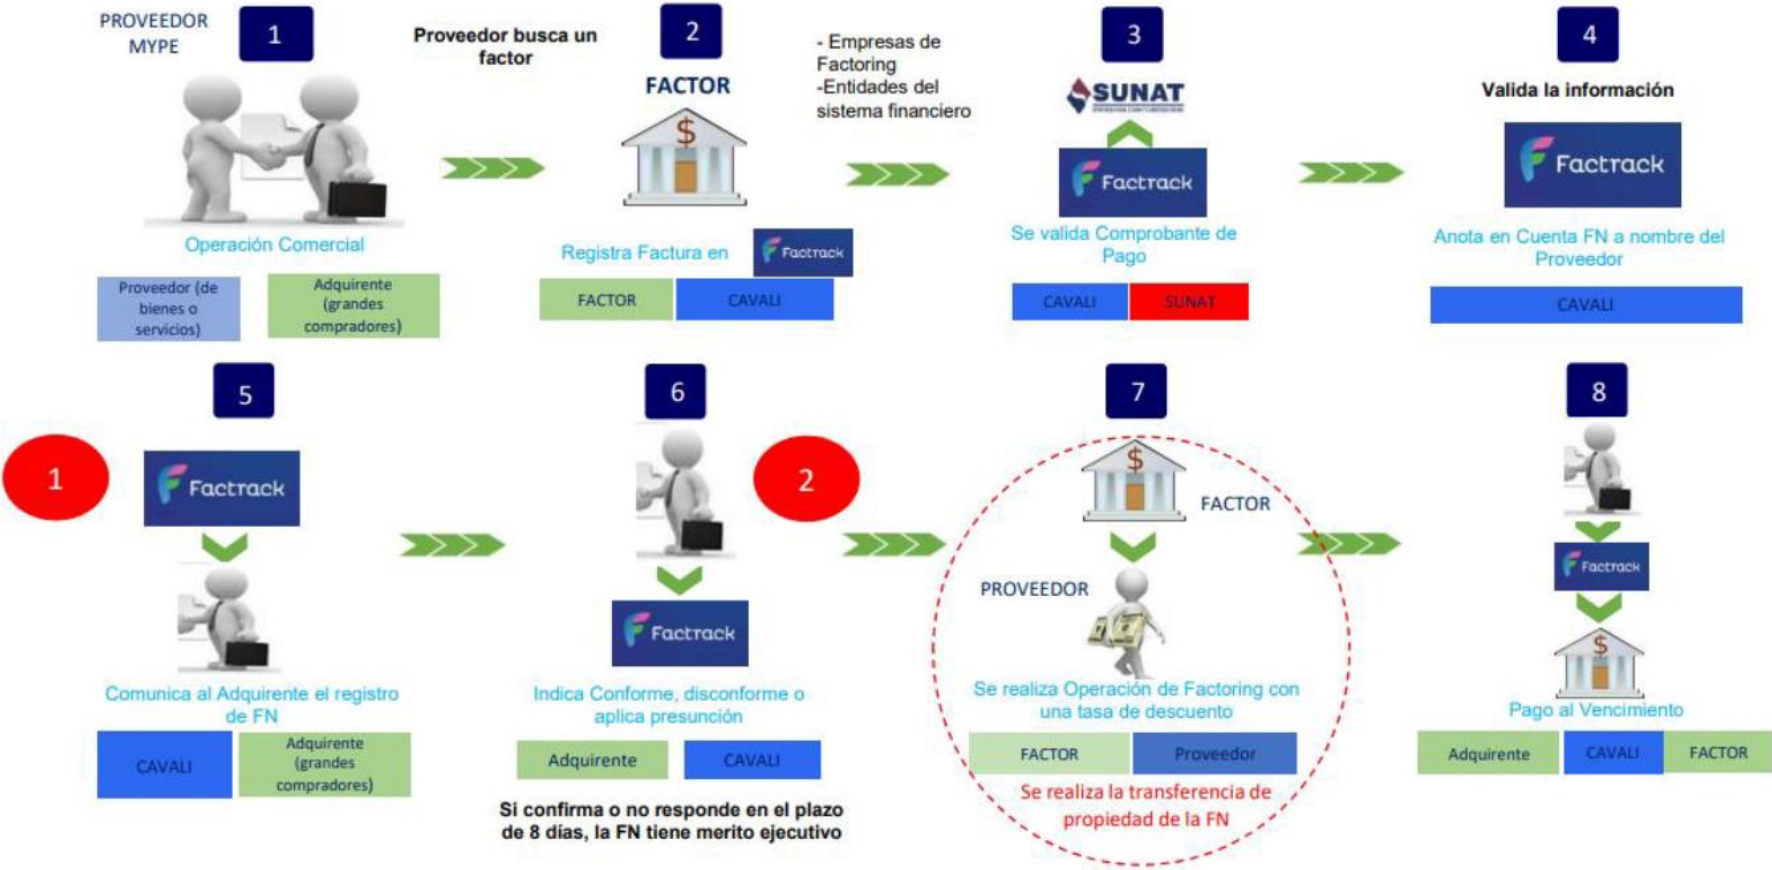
PROVEEDOR MYPE

1

Operación Comercial

Proveedor (de bienes o servicios)

Adquirente (grandes compradores)

Proveedor busca un factor

2

FACTOR

$

Registra Factura en Factrack

FACTOR

CAVALI

- Empresas de Factoring
-Entidades del sistema financiero

3

SUNAT

Factrack

Se valida Comprobante de Pago

CAVALI

SUNAT

4

Valida la información

Factrack

Anota en Cuenta FN a nombre del Proveedor

CAVALI

5

1

Factrack

Comunica al Adquirente el registro de FN

CAVALI

Adquirente (grandes compradores)

6

2

Factrack

Indica Conforme, disconforme o aplica presunción

Adquirente

CAVALI

Si confirma o no responde en el plazo de 8 días, la FN tiene merito ejecutivo

7

$

FACTOR

PROVEEDOR

Se realiza Operación de Factoring con una tasa de descuento

FACTOR

Proveedor

Se realiza la transferencia de propiedad de la FN

8

Factrack

$

Pago al Vencimiento

Adquirente

CAVALI

FACTOR